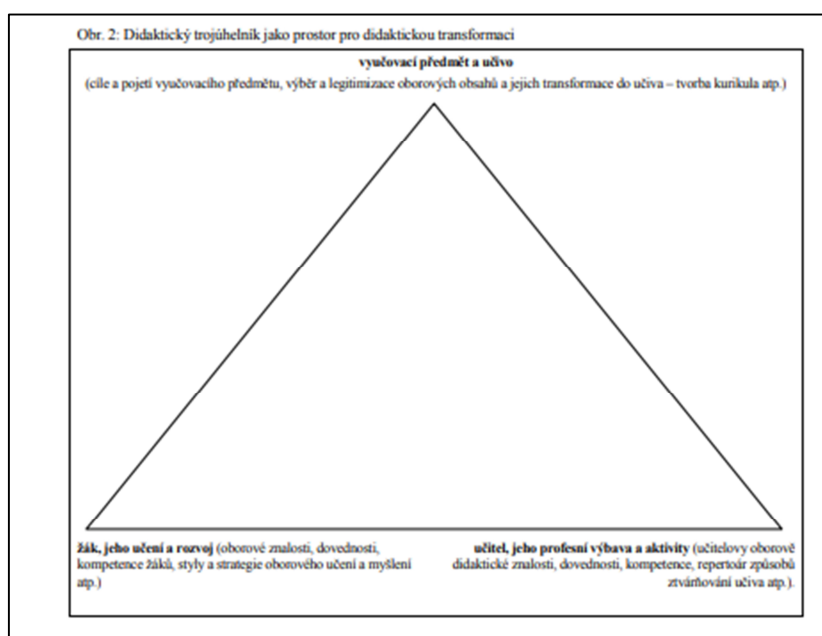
Obr. 2: Didaktický trojúhelník jako prostor pro didaktickou transformaci

**vyučovací předmět a učivo**

(cíle a pojetí vyučovacího předmětu, výběr a legitimizace oborových obsahů a jejich transformace do učiva – tvorba kurikula atp.)

**žák, jeho učení a rozvoj** (oborové znalosti, dovednosti, kompetence žáků, styly a strategie oborového učení a myšlení atp.)

**učitel, jeho profesní výbava a aktivity** (učitelovy oborově didaktické znalosti, dovednosti, kompetence, repertoár způsobů ztvárňování učiva atp.).